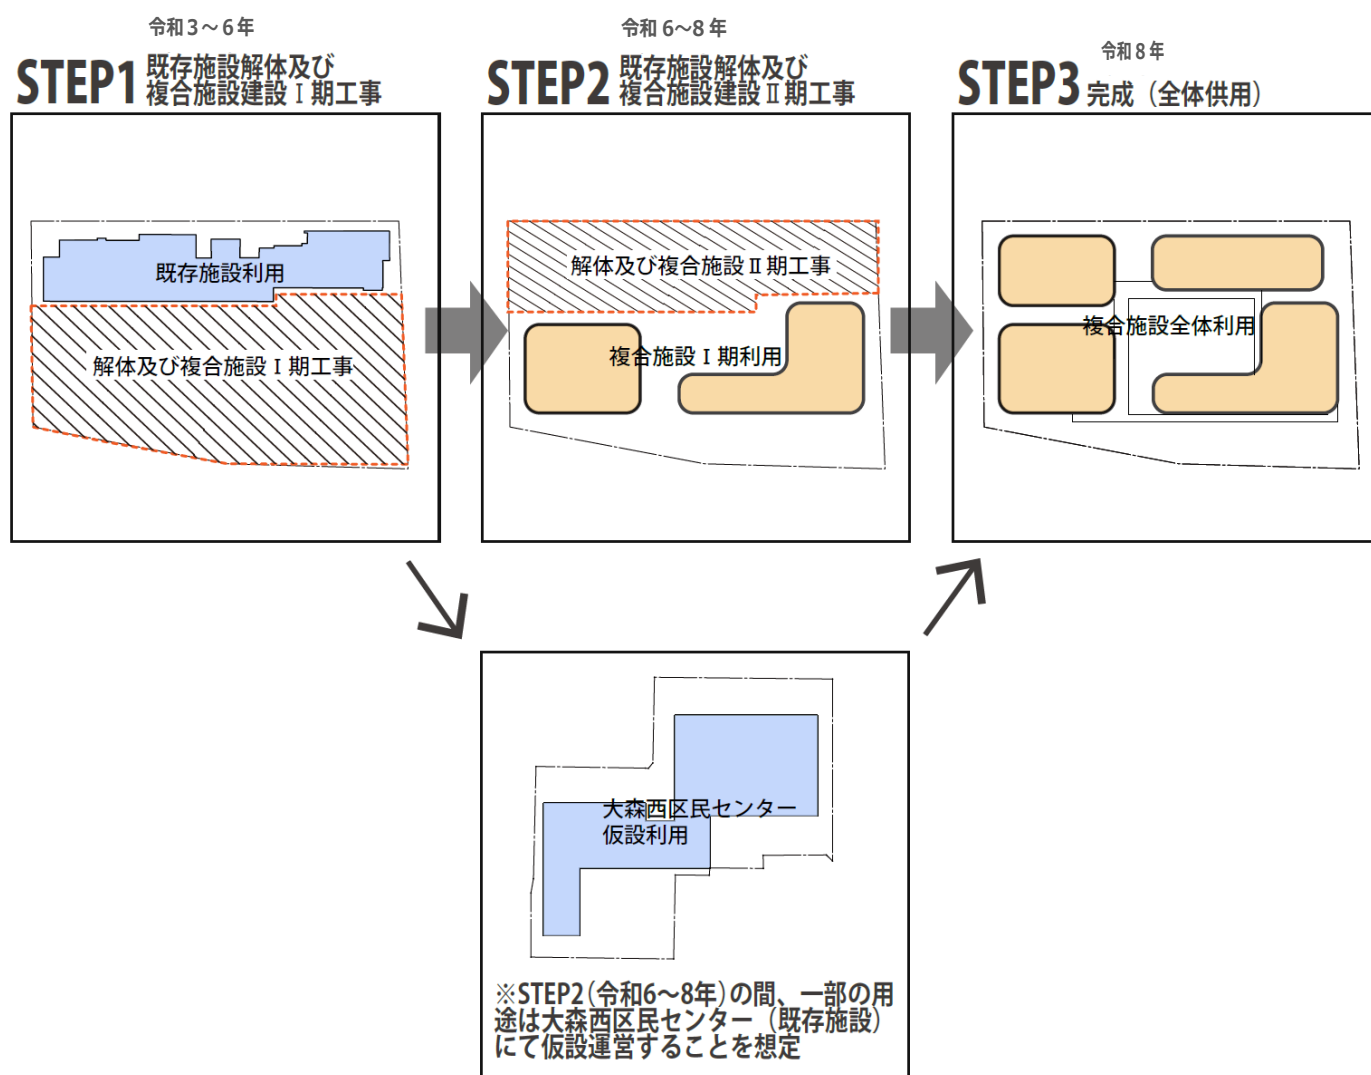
令和３～６年
STEP1 既存施設解体及び複合施設建設Ⅰ期工事

既存施設利用

解体及び複合施設Ⅰ期工事

令和６~８年
STEP2 既存施設解体及び複合施設建設Ⅱ期工事

解体及び複合施設Ⅱ期工事

複合施設Ⅰ期利用

令和８年
STEP3 完成（全体供用）

複合施設全体利用

大森西区民センター仮設利用

※STEP2（令和6～8年）の間、一部の用途は大森西区民センター（既存施設）にて仮設運営することを想定